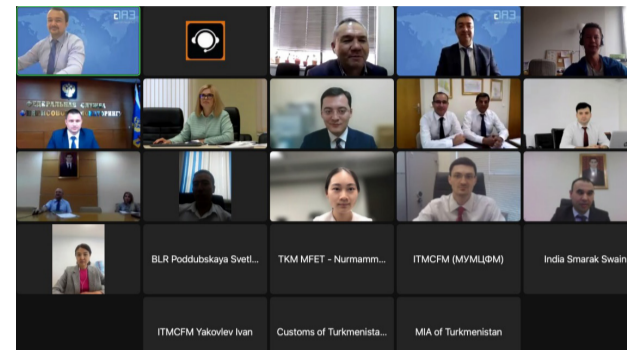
ЕАГ

ЕАГ

ФЕДЕРАЛЬНАЯ СЛУЖБА ФИНАНСОВОМУ МОНИТОРИНГУ

BLR Poddubskaya Svetl...

TKM MFET - Nurmamm...

ITMCFM (МУМЦФМ)

India Smarak Swain

ITMCFM Yakovlev Ivan

Customs of Turkmenista...

MIA of Turkmenistan